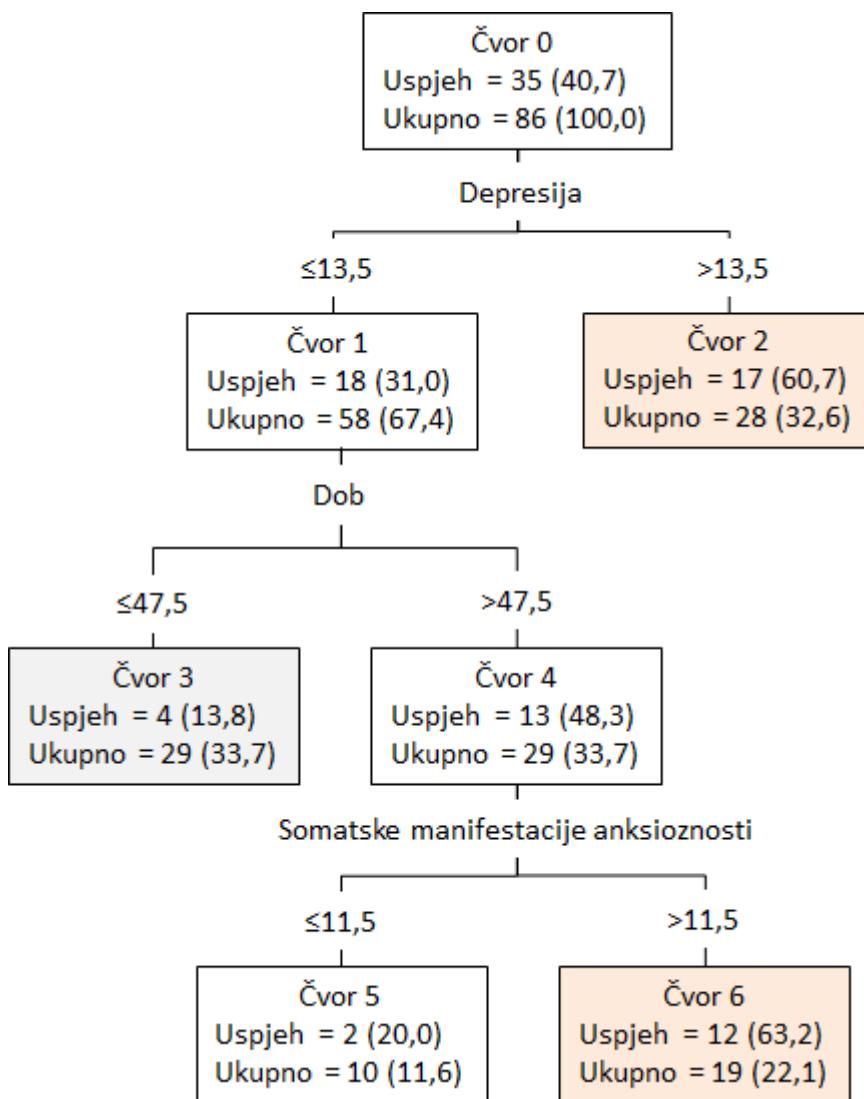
Čvor 0
Uspjeh = 35 (40,7)
Ukupno = 86 (100,0)

Depresija

≤13,5

>13,5

Čvor 1
Uspjeh = 18 (31,0)
Ukupno = 58 (67,4)

Čvor 2
Uspjeh = 17 (60,7)
Ukupno = 28 (32,6)

Dob

≤47,5

>47,5

Čvor 3
Uspjeh = 4 (13,8)
Ukupno = 29 (33,7)

Čvor 4
Uspjeh = 13 (48,3)
Ukupno = 29 (33,7)

Somatske manifestacije anksioznosti

≤11,5

>11,5

Čvor 5
Uspjeh = 2 (20,0)
Ukupno = 10 (11,6)

Čvor 6
Uspjeh = 12 (63,2)
Ukupno = 19 (22,1)